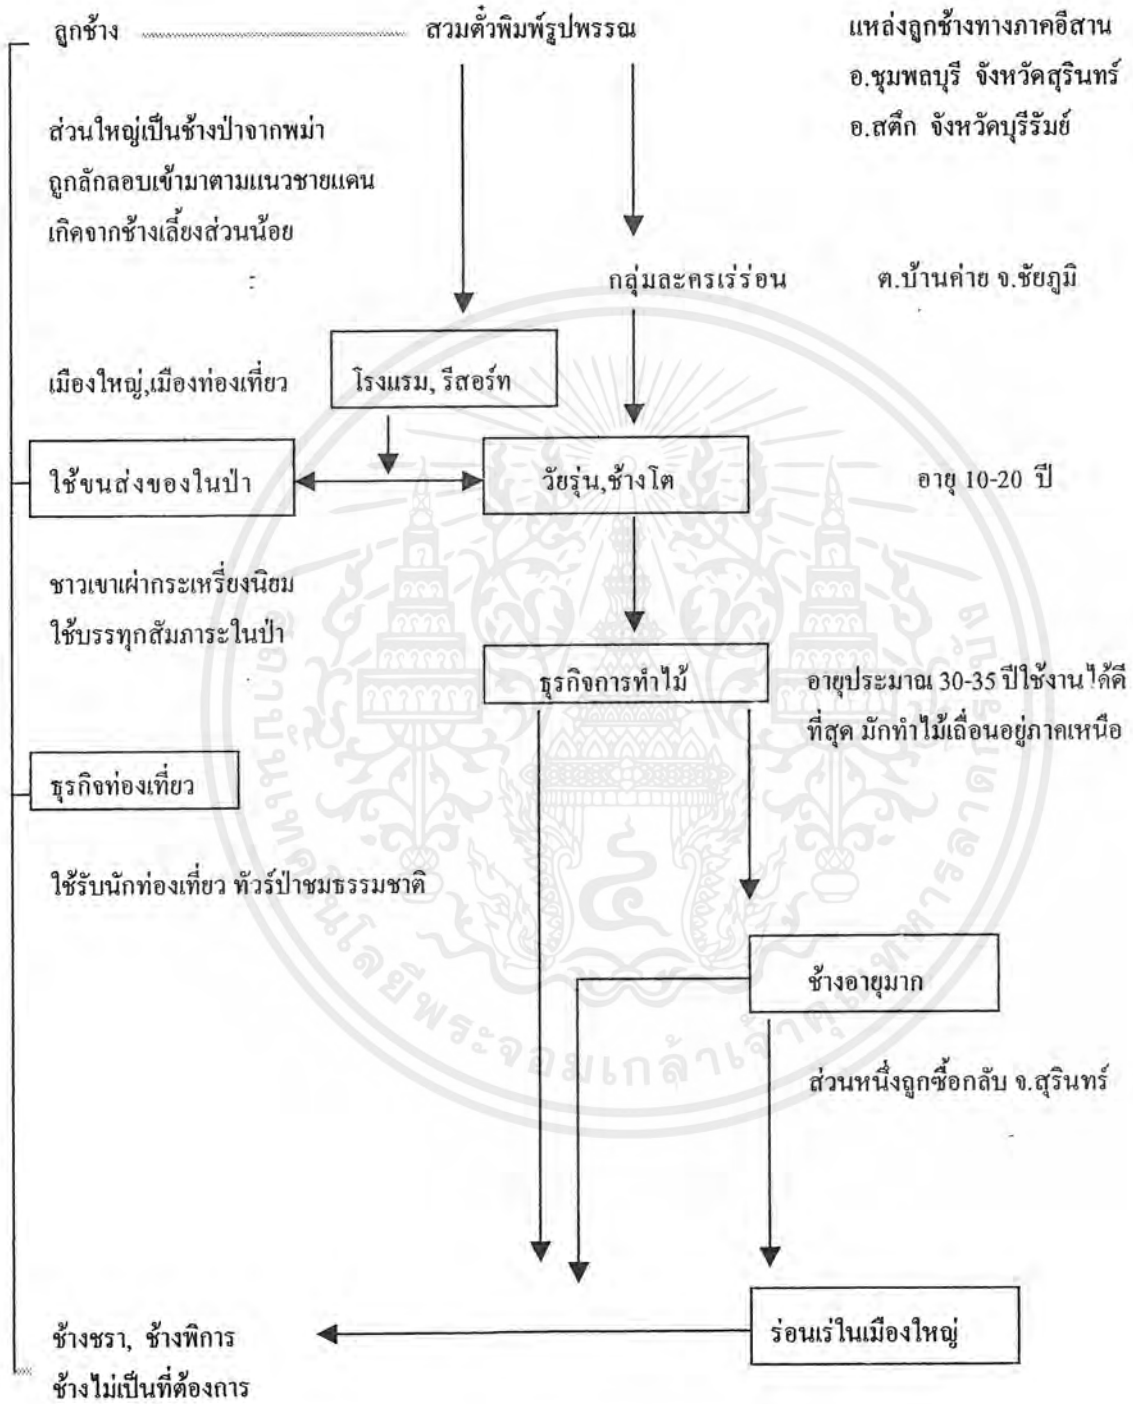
ลูกช้าง สวมตั๋วพิมพ์รูปพรรณ แหล่งลูกช้างทางภาคอีสาน อ.ชุมพลบุรี จังหวัดสุรินทร์ อ.สตึก จังหวัดบุรีรัมย์

ส่วนใหญ่เป็นช้างป่าจากพม่า ถูกลักลอบเข้ามาตามแนวชายแดน เกิดจากช้างเลี้ยงส่วนน้อย

กลุ่มละครเร่ร่อน ต.บ้านค่าย จ.ชัยภูมิ

เมืองใหญ่,เมืองท่องเที่ยว

โรงแรม, รีสอร์ท

ใช้ขนส่งของในป่า

วัยรุ่น,ช้างโต

อายุ 10-20 ปี

ชาวเขาเผ่ากระเหรี่ยงนิยม ใช้บรรทุกสัมภาระในป่า

ธุรกิจการทำไม้

อายุประมาณ 30-35 ปีใช้งานได้ดีที่สุด มักทำไม้เถื่อนอยู่ภาคเหนือ

ธุรกิจท่องเที่ยว

ใช้รับนักท่องเที่ยว ทัวร์ป่าชมธรรมชาติ

ช้างอายุมาก

ส่วนหนึ่งถูกซื้อกลับ จ.สุรินทร์

ช้างชรา, ช้างพิการ ช้างไม่เป็นที่ต้องการ

ร่อนเร่ในเมืองใหญ่